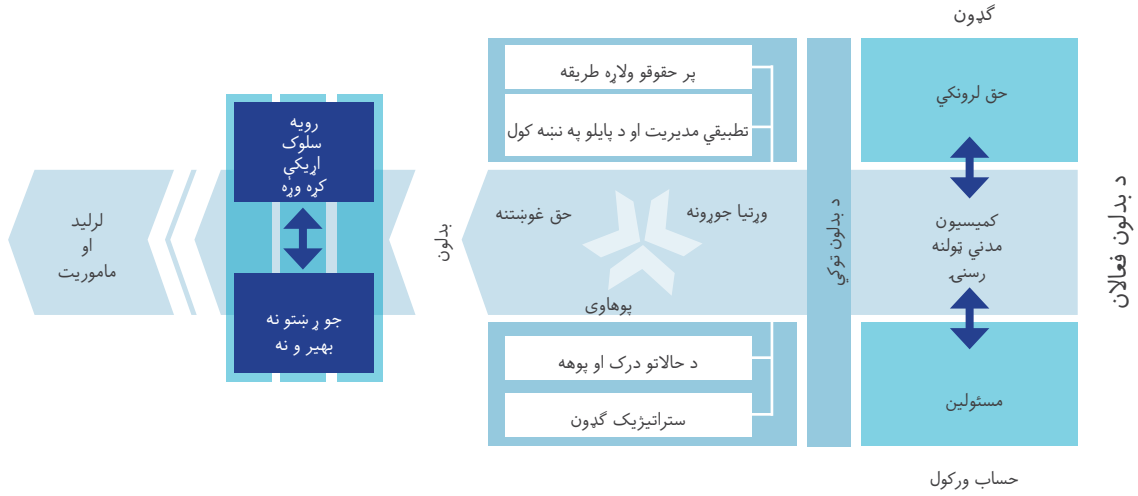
ګډون

حق لرونکي

کمیسیون
مدني ټولنه
رسنۍ

مسئولین

حساب ورکول

د بدلون فعالان

د بدلون ټوکي

پر حقوقو ولاړه طریقه

تطبیقي مدیریت او د پایلو په نښه کول

وړتیا جوړونه

حق غوښتنه

پوهاوی

د حالاتو درک او پوهه

ستراتیژیک ګډون

بدلون

رویه
سلوک
اړیکې
کړه وړه

جوړښتو نه
بهیر و نه

لرلید
او
ماموریت